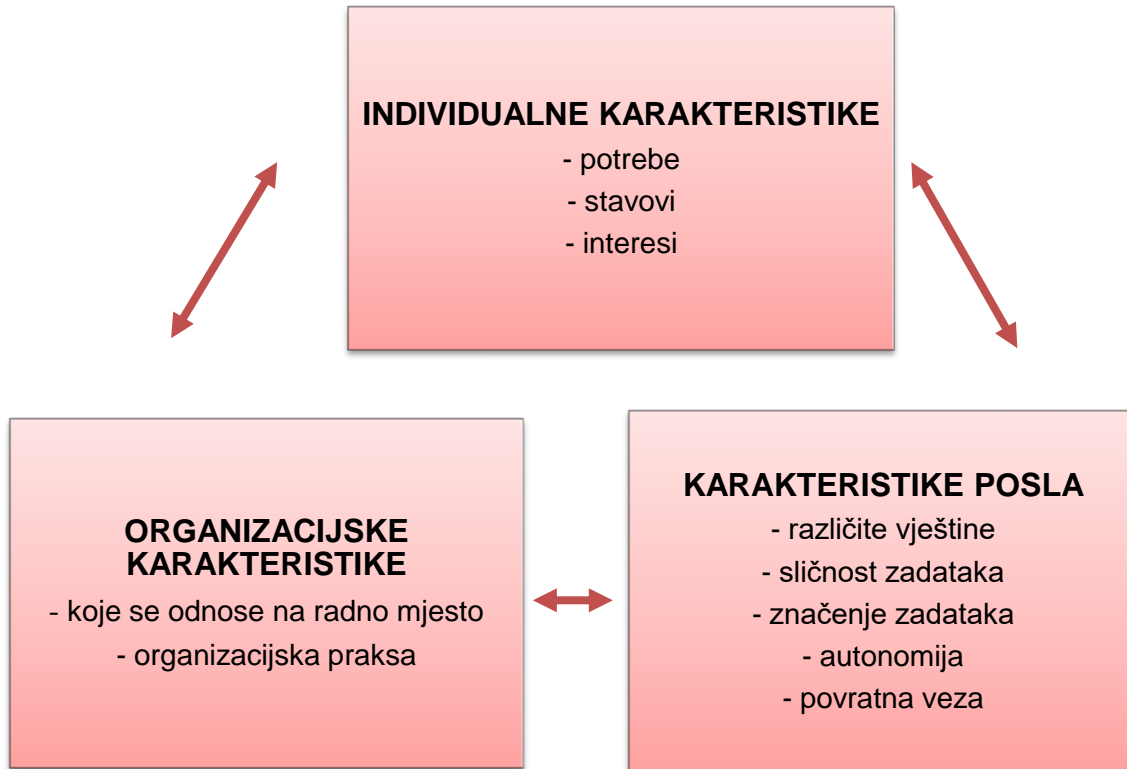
INDIVIDUALNE KARAKTERISTIKE
- potrebe
- stavovi
- interesi

ORGANIZACIJSKE KARAKTERISTIKE
- koje se odnose na radno mjesto
- organizacijska praksa

KARAKTERISTIKE POSLA
- različite vještine
- sličnost zadataka
- značenje zadataka
- autonomija
- povratna veza